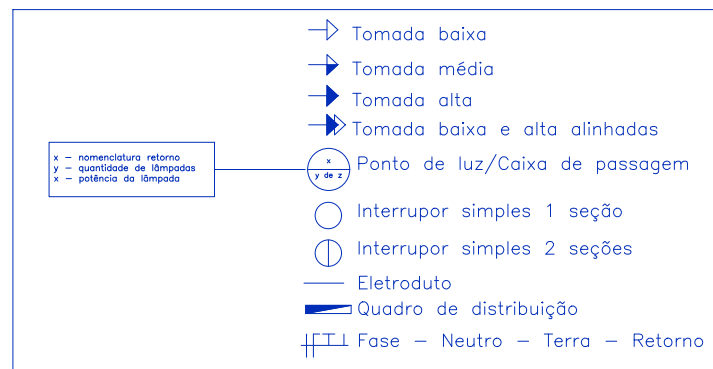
x – nomenclatura retorno
y – quantidade de lâmpadas
x – potência da lâmpada

Tomada baixa
Tomada média
Tomada alta
Tomada baixa e alta alinhadas
x
y de z
Ponto de luz/Caixa de passagem
Interrupor simples 1 seção
Interrupor simples 2 seções
Eletroduto
Quadro de distribuição
Fase – Neutro – Terra – Retorno